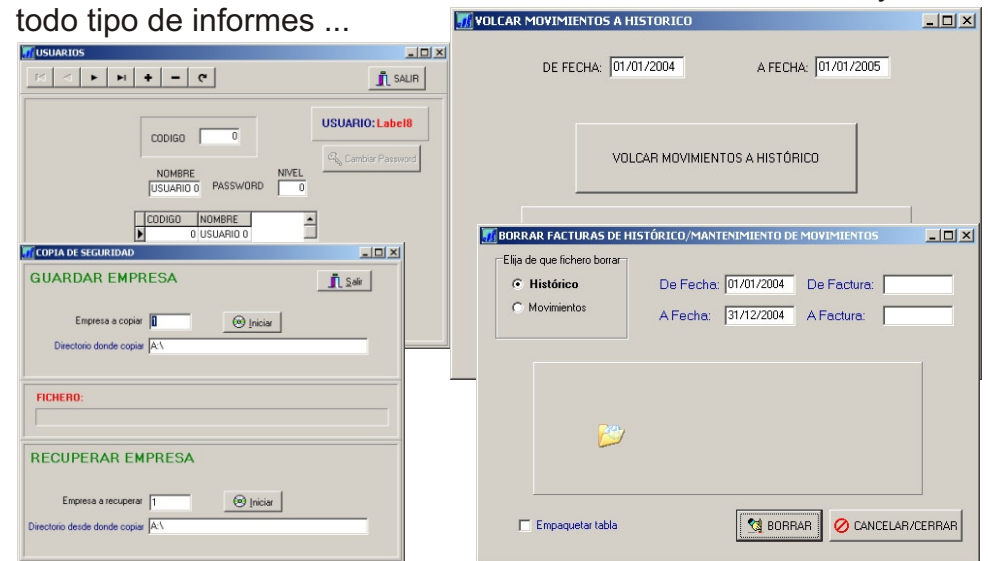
todo tipo de informes ...

USUARIOS

SALIR

CODIGO 0

USUARIO: Label8

Cambiar Password

NOMBRE USUARIO 0 PASSWORD NIVEL 0

| CODIGO | NOMBRE |
|---|---|
| 0 | USUARIO 0 |

COPIA DE SEGURIDAD

GUARDAR EMPRESA

Salir

Empresa a copiar 1 Iniciar

Directorio donde copiar A:\

FICHERO:

RECUPERAR EMPRESA

Empresa a recuperar 1 Iniciar

Directorio desde donde copiar A:\

VOLCAR MOVIMIENTOS A HISTORICO

DE FECHA: 01/01/2004 A FECHA: 01/01/2005

VOLCAR MOVIMIENTOS A HISTÓRICO

BORRAR FACTURAS DE HISTÓRICO/MANTENIMIENTO DE MOVIMIENTOS

Elija de que fichero borrar

Histórico

Movimientos

De Fecha: 01/01/2004 De Factura:

A Fecha: 31/12/2004 A Factura:

Empaquetar tabla

BORRAR CANCELAR/CERRAR